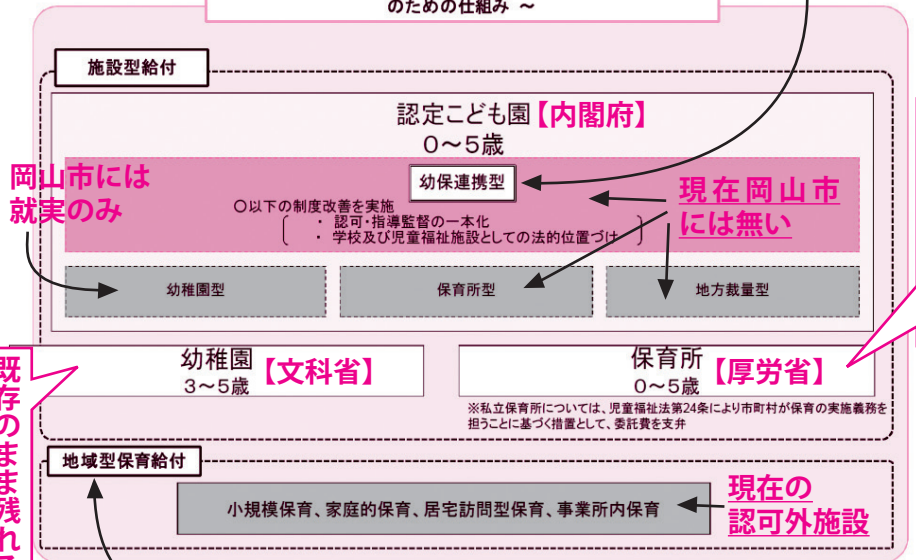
のための仕組み ～

施設型給付

認定こども園【内閣府】
0～5歳

岡山市には就実のみ

幼保連携型

現在岡山市には無い

○以下の制度改善を実施
・ 認可・指導監督の一本化
・ 学校及び児童福祉施設としての法的位置づけ

幼稚園型

保育所型

地方裁量型

既存のまま残れ

幼稚園
3～5歳
【文科省】

保育所
0～5歳
【厚労省】

※私立保育所については、児童福祉法第24条により市町村が保育の実施義務を担うことに基づく措置として、委託費を支弁

地域型保育給付

小規模保育、家庭的保育、居宅訪問型保育、事業所内保育

現在の認可外施設